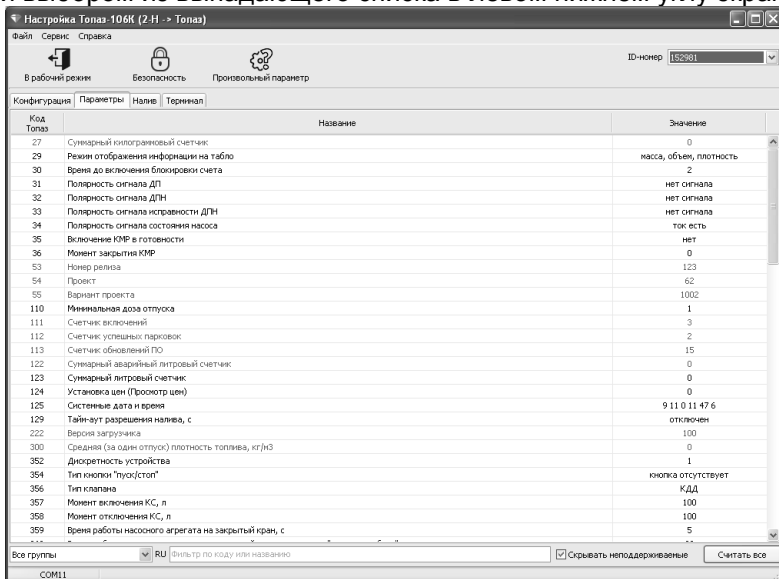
Настройка Топаз-106К (2-Н -> Топаз)

Файл Сервис Справка

В рабочий режим Безопасность Произвольный параметр

ID-номер 152981

Конфигурация Параметры Налив Терминал

| Код Топаз | Название | Значение |
|---|---|---|
| 27 | Суммарный килограммовый счетчик | 0 |
| 29 | Режим отображения информации на табло | масса, объем, плотность |
| 30 | Время до включения блокировки счета | 2 |
| 31 | Полярность сигнала ДП | нет сигнала |
| 32 | Полярность сигнала ДПН | нет сигнала |
| 33 | Полярность сигнала исправности ДПН | нет сигнала |
| 34 | Полярность сигнала состояния насоса | ток есть |
| 35 | Включение КМР в готовности | нет |
| 36 | Момент закрытия КМР | 0 |
| 53 | Номер релиза | 123 |
| 54 | Проект | 62 |
| 55 | Вариант проекта | 1002 |
| 110 | Минимальная доза отпуска | 1 |
| 111 | Счетчик включений | 3 |
| 112 | Счетчик успешных парковок | 2 |
| 113 | Счетчик обновлений ПО | 15 |
| 122 | Суммарный аварийный литровый счетчик | 0 |
| 123 | Суммарный литровый счетчик | 0 |
| 124 | Установка цен (Просмотр цен) | 0 |
| 125 | Системные дата и время | 9 11 0 11 47 6 |
| 129 | Тайм-аут разрешения налива, с | отключен |
| 222 | Версия загрузчика | 100 |
| 300 | Средняя (за один отпуск) плотность топлива, кг/м3 | 0 |
| 352 | Дискретность устройства | 1 |
| 354 | Тип кнопки "пуск/стоп" | кнопка отсутствует |
| 356 | Тип клапана | КДД |
| 357 | Момент включения КС, л | 100 |
| 358 | Момент отключения КС, л | 100 |
| 359 | Время работы насосного агрегата на закрытый кран, с | 5 |

Все группы RU Фильтр по коду или названию ☑ Скрывать неподдерживаемые Считать все

COM11